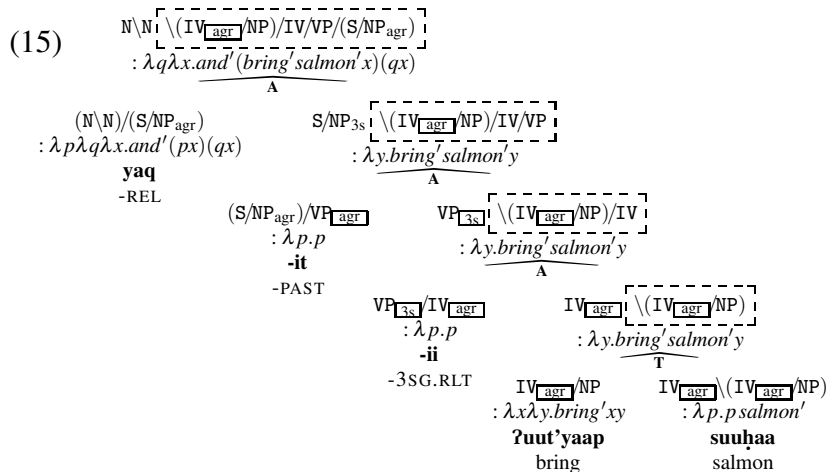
(15) $N\backslash N \backslash(IV_{agr}/NP)/IV/VP/(S/NP_{agr})$
$: \lambda q \lambda x.and'(bring'salmon'x)(qx)$
A

$(N\backslash N)/(S/NP_{agr})$
$: \lambda p \lambda q \lambda x.and'(px)(qx)$
**yaq**
-REL

$S/NP_{3s} \backslash(IV_{agr}/NP)/IV/VP$
$: \lambda y.bring'salmon'y$
A

$(S/NP_{agr})/VP_{agr}$
$: \lambda p.p$
**-it**
-PAST

$VP_{3s} \backslash(IV_{agr}/NP)/IV$
$: \lambda y.bring'salmon'y$
A

$VP_{3s}/IV_{agr}$
$: \lambda p.p$
**-ii**
-3SG.RLT

$IV_{agr} \backslash(IV_{agr}/NP)$
$: \lambda y.bring'salmon'y$
T

$IV_{agr}/NP$
$: \lambda x \lambda y.bring'xy$
**ʔuut'yaap**
bring

$IV_{agr} \backslash(IV_{agr}/NP)$
$: \lambda p.p\,salmon'$
**suuḥaa**
salmon